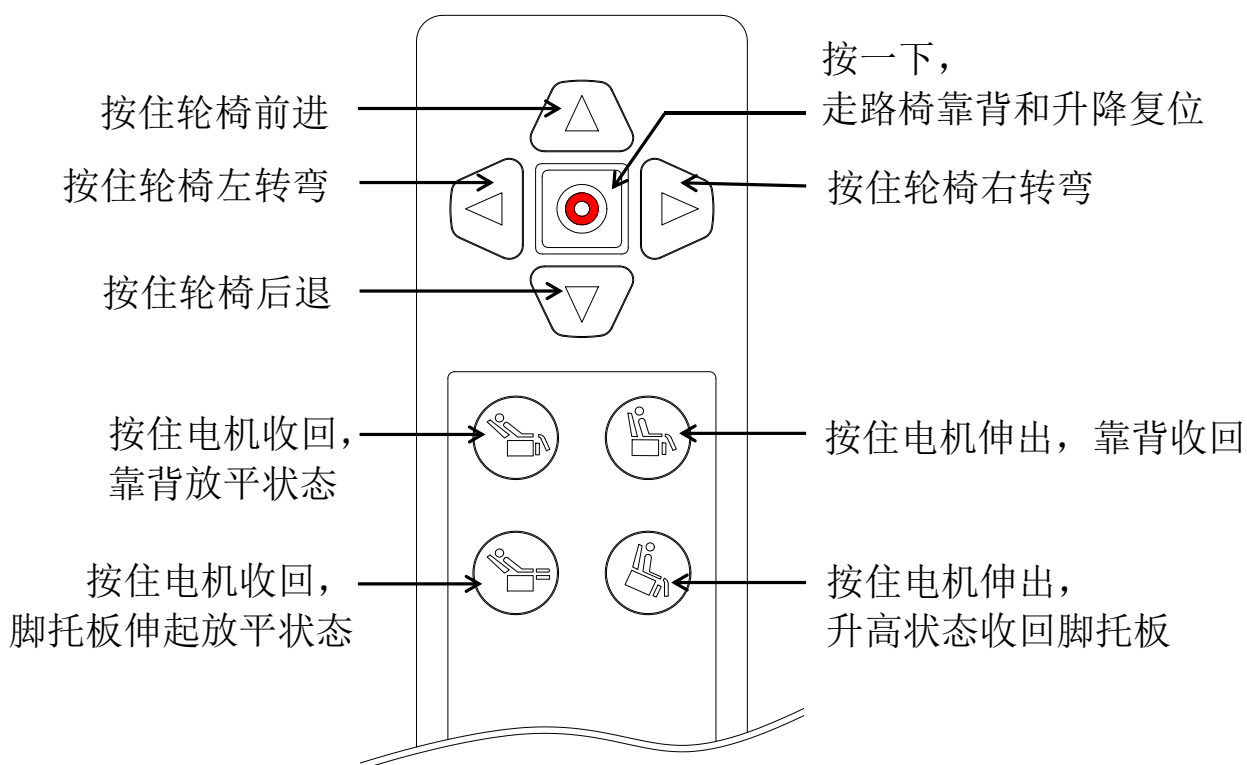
按一下，
走路椅靠背和升降复位

按住轮椅前进

按住轮椅左转弯

按住轮椅右转弯

按住轮椅后退

按住电机收回，
靠背放平状态

按住电机伸出，靠背收回

按住电机收回，
脚托板伸起放平状态

按住电机伸出，
升高状态收回脚托板